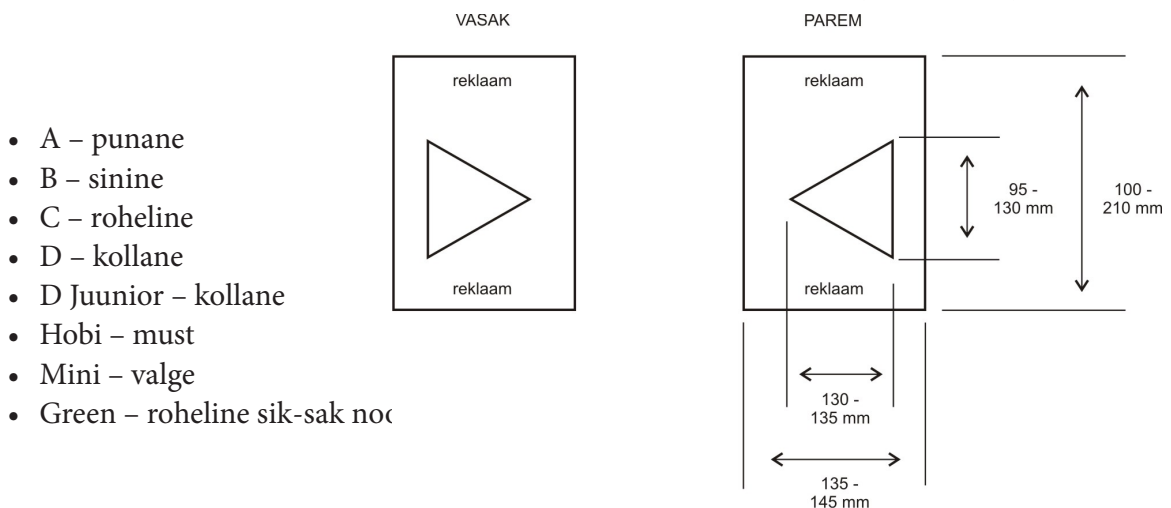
- A – punane
- B – sinine
- C – roheline
- D – kollane
- D Juunior – kollane
- Hobi – must
- Mini – valge
- Green – roheline sik-sak noo

VASAK

reklaam

reklaam

PAREM

reklaam

reklaam

95 - 130 mm

100 - 210 mm

130 - 135 mm

135 - 145 mm